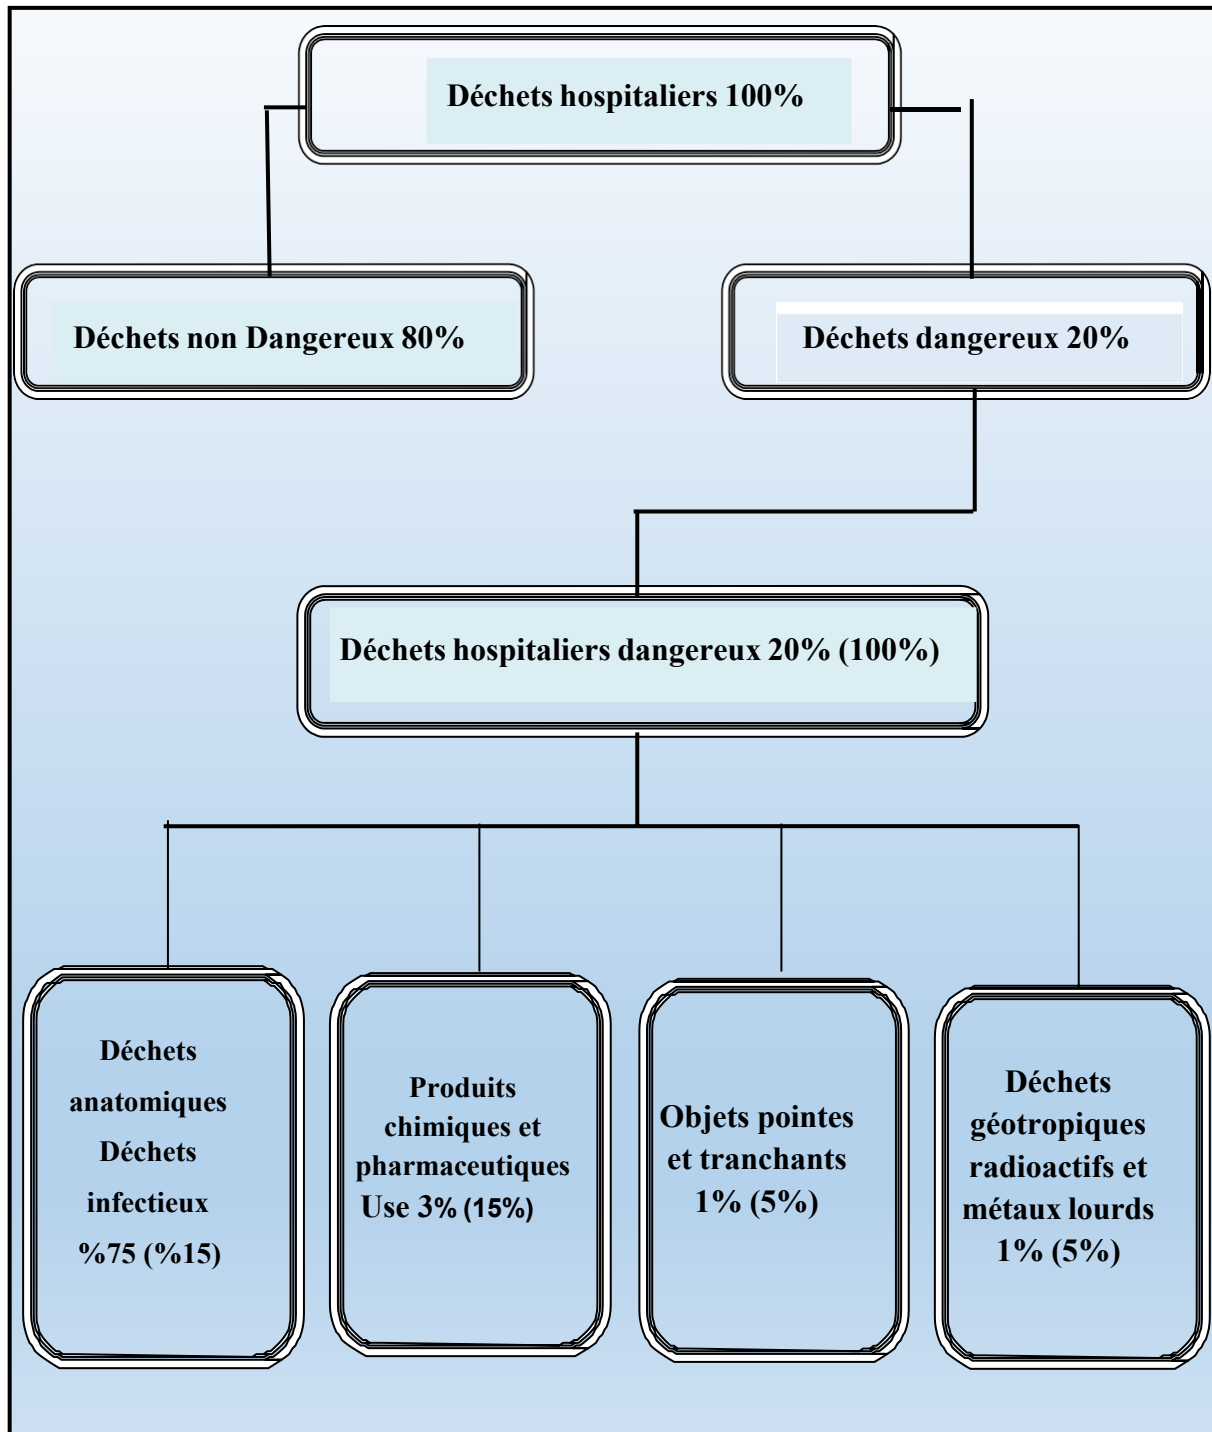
Déchets hospitaliers 100%

Déchets non Dangereux 80%

Déchets dangereux 20%

Déchets hospitaliers dangereux 20% (100%)

Déchets anatomiques Déchets infectieux %75 (%15)

Produits chimiques et pharmaceutiques Use 3% (15%)

Objets pointes et tranchants 1% (5%)

Déchets géotropiques radioactifs et métaux lourds 1% (5%)